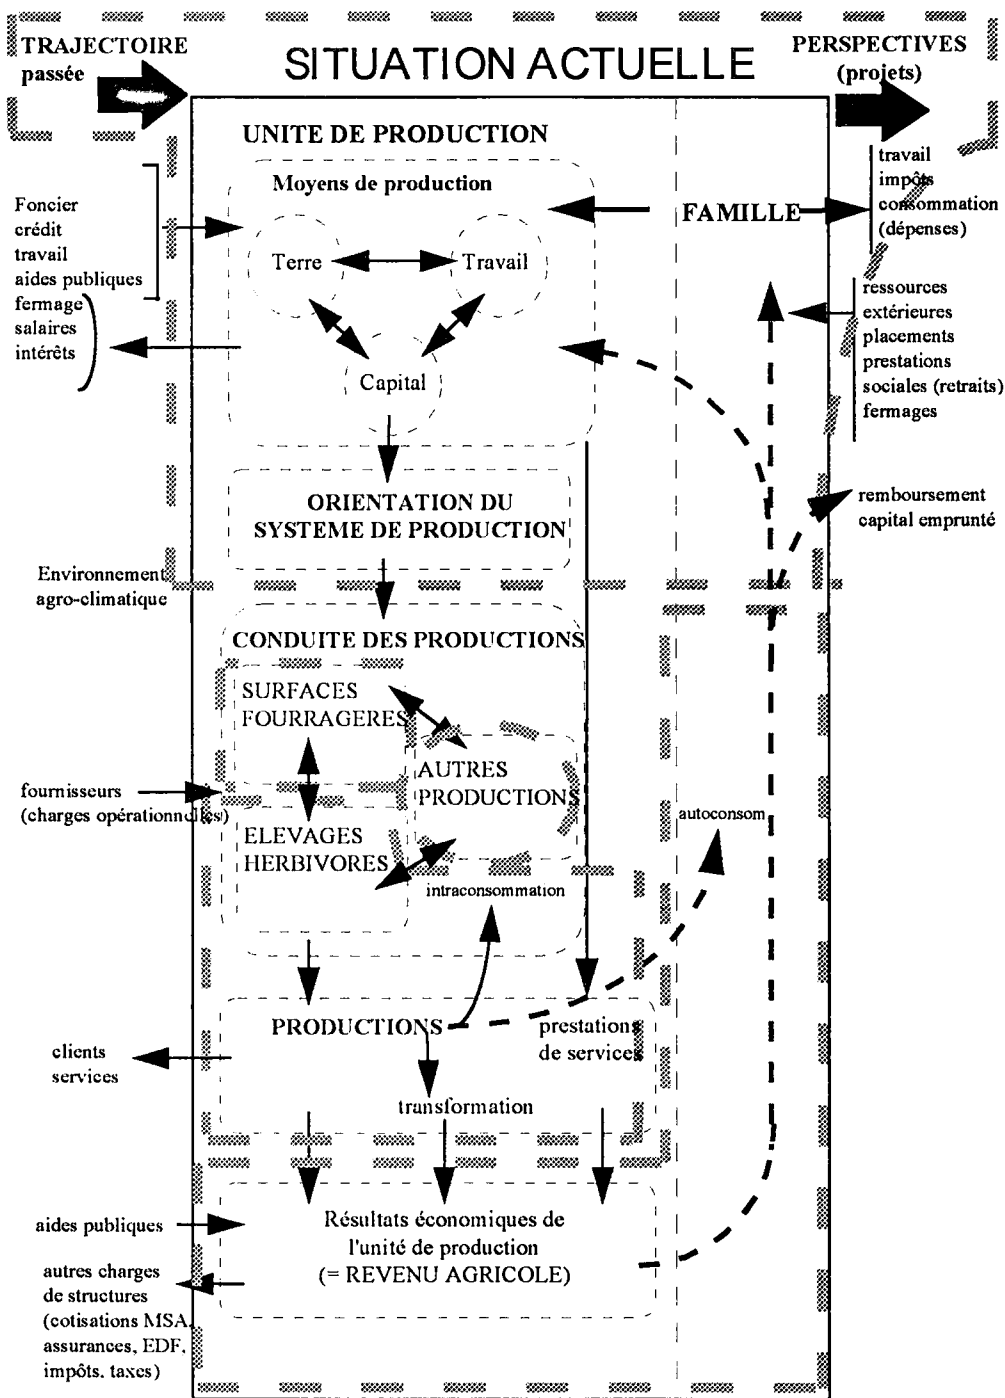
TRAJECTOIRE passée

SITUATION ACTUELLE

PERSPECTIVES (projets)

UNITE DE PRODUCTION

Moyens de production

Terre

Travail

Capital

FAMILLE

travail
impôts
consommation
(dépenses)

Foncier
crédit
travail
aides publiques

fermage
salaires
intérêts

ressources extérieures
placements
prestations sociales (retraits)
fermages

ORIENTATION DU SYSTEME DE PRODUCTION

remboursement capital emprunté

Environnement agro-climatique

CONDUITE DES PRODUCTIONS

SURFACES FOURRAGERES

AUTRES PRODUCTIONS

fournisseurs
(charges opérationnelles)

ELEVAGES HERBIVORES

autoconsom

intraconsommation

PRODUCTIONS

prestations de services

clients services

transformation

aides publiques

Résultats économiques de l'unité de production
(= REVENU AGRICOLE)

autres charges de structures
(cotisations MSA, assurances, EDF, impôts, taxes)